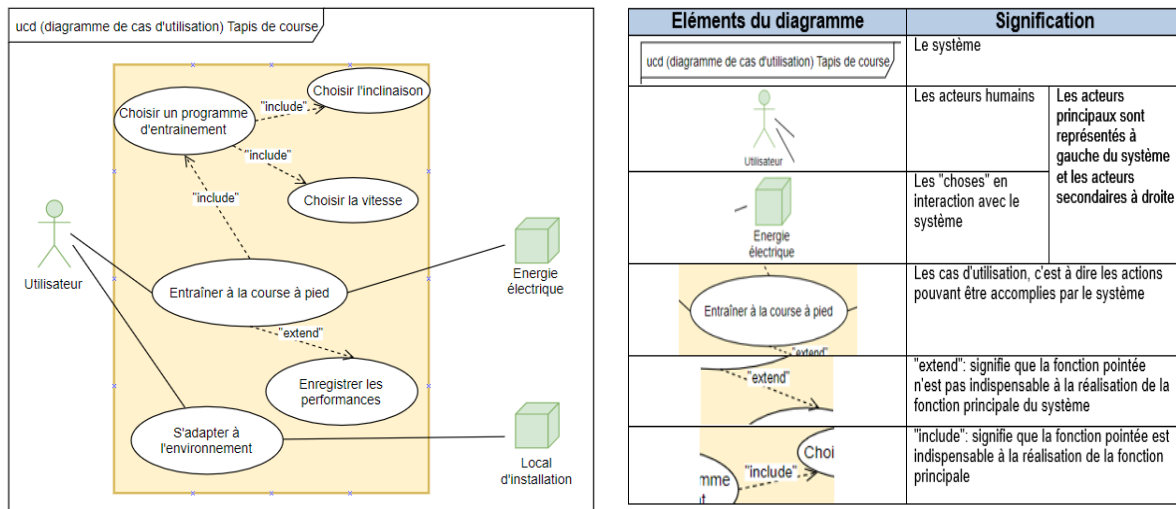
ucd (diagramme de cas d'utilisation) Tapis de course

Choisir un programme d'entrainement

"include"

Choisir l'inclinaison

"include"

Choisir la vitesse

"include"

Utilisateur

Entraîner à la course à pied

Energie électrique

"extend"

Enregistrer les performances

S'adapter à l'environnement

Local d'installation

| Eléments du diagramme | Signification | |
|---|---|---|
| ucd (diagramme de cas d'utilisation) Tapis de course | Le système | |
| Utilisateur | Les acteurs humains | Les acteurs principaux sont représentés à gauche du système et les acteurs secondaires à droite |
| Energie électrique | Les "choses" en interaction avec le système | |
| Entraîner à la course à pied "extend" | Les cas d'utilisation, c'est à dire les actions pouvant être accomplies par le système | |
| "extend" | "extend": signifie que la fonction pointée n'est pas indispensable à la réalisation de la fonction principale du système | |
| mme t "include" Choi | "include": signifie que la fonction pointée est indispensable à la réalisation de la fonction principale | |